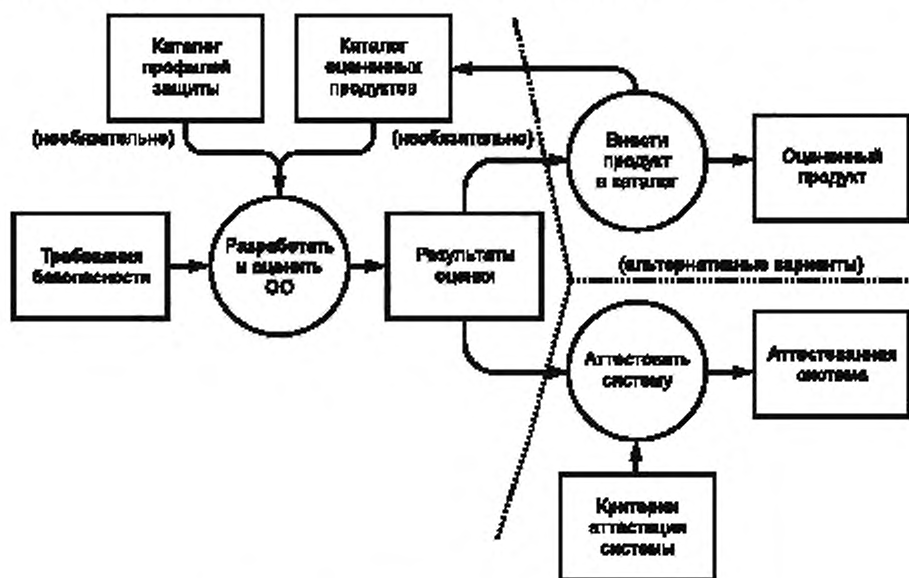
Каталог профилей защиты

Каталог оцененных продуктов

(необязательно)

(необязательно)

Внести продукт в каталог

Оцененный продукт

Требования безопасности

Разработать и оценить ОО

Результаты оценки

(альтернативные варианты)

Аттестовать систему

Аттестованная система

Критерии аттестации системы